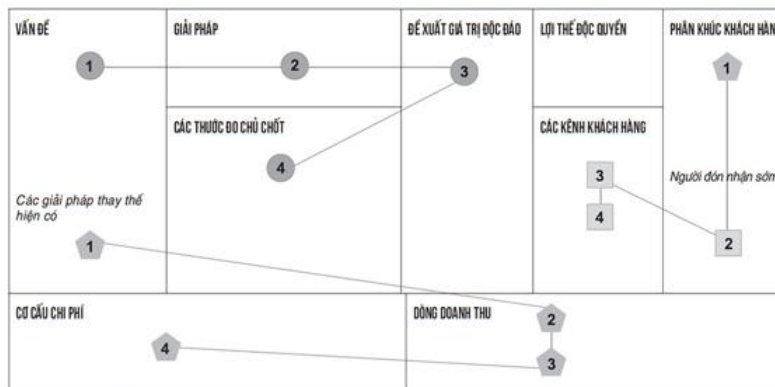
VẤN ĐỀ

1

Các giải pháp thay thế hiện có

1

GIẢI PHÁP

2

CÁC THƯỚC ĐO CHỦ CHỐT

4

ĐỀ XUẤT GIÁ TRỊ ĐỘC ĐÁO

3

LỢI THẾ ĐỘC QUYỀN

CÁC KÊNH KHÁCH HÀNG

3

4

PHÂN KHÚC KHÁCH HÀN

1

Người đón nhận sớn

2

CƠ CẤU CHI PHÍ

4

DÒNG DOANH THU

2

3